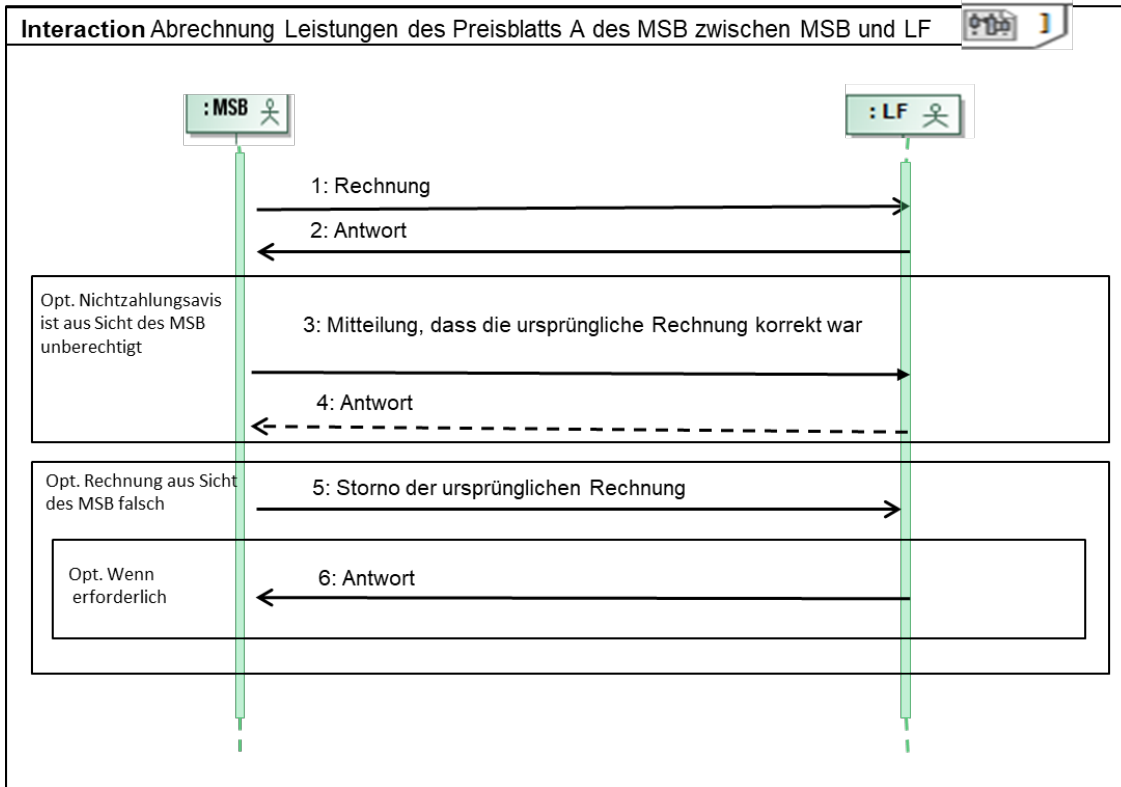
Interaction Abrechnung Leistungen des Preisblatts A des MSB zwischen MSB und LF

: MSB

: LF

1: Rechnung

2: Antwort

Opt. Nichtzahlungsavis ist aus Sicht des MSB unberechtigt

3: Mitteilung, dass die ursprüngliche Rechnung korrekt war

4: Antwort

Opt. Rechnung aus Sicht des MSB falsch

5: Storno der ursprünglichen Rechnung

Opt. Wenn erforderlich

6: Antwort